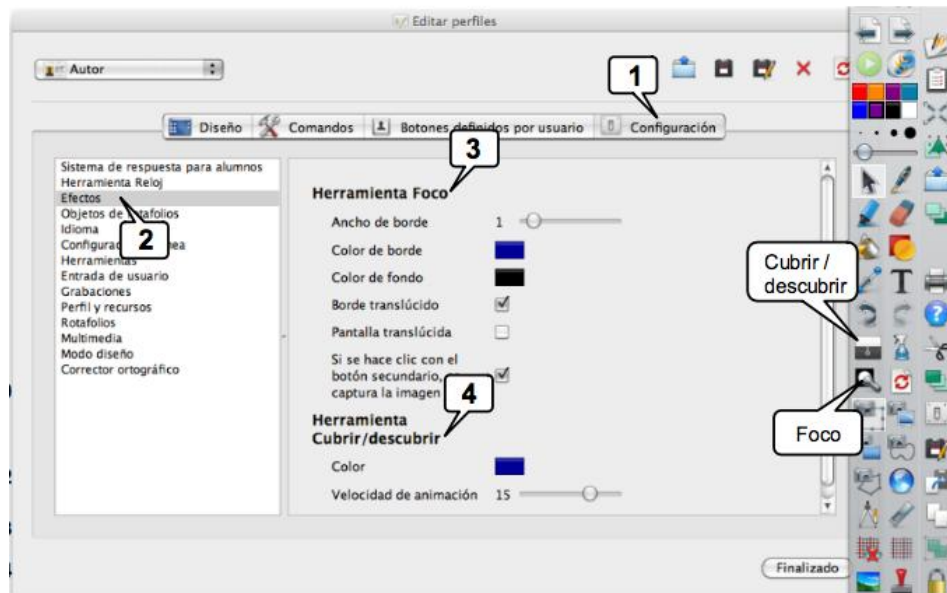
Editar perfiles

Autor

1

Diseño | Comandos | Botones definidos por usuario | Configuración

Sistema de respuesta para alumnos
Herramienta Reloj
Efectos
Objetos de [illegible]afolios
Idioma
Configurac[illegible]ea
Herramientas
Entrada de usuario
Grabaciones
Perfil y recursos
Rotafolios
Multimedia
Modo diseño
Corrector ortográfico

2

3

Herramienta Foco

Ancho de borde 1

Color de borde

Color de fondo

Borde translúcido

Pantalla translúcida

Si se hace clic con el botón secundario, captura la imagen

4

Herramienta Cubrir/descubrir

Color

Velocidad de animación 15

Cubrir / descubrir

Foco

Finalizado